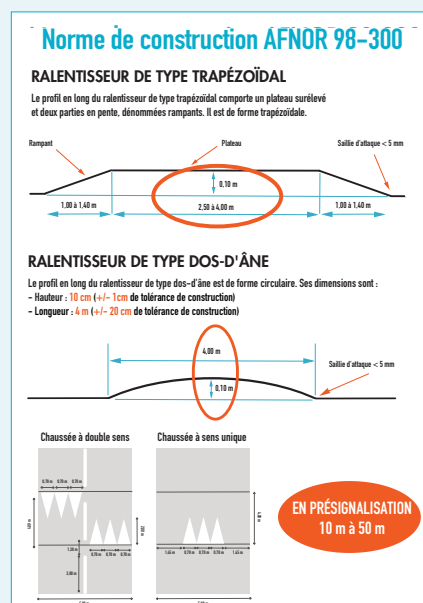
Norme de construction AFNOR 98-300

RALENTISSEUR DE TYPE TRAPÉZOÏDAL

Le profil en long du ralentisseur de type trapézoïdal comporte un plateau surélevé et deux parties en pente, dénommées rampants. Il est de forme trapézoïdale.

Rampant

Plateau

Saillie d'attaque < 5 mm

0,10 m

1,00 à 1,40 m

2,50 à 4,00 m

1,00 à 1,40 m

RALENTISSEUR DE TYPE DOS-D'ÂNE

Le profil en long du ralentisseur de type dos-d'âne est de forme circulaire. Ses dimensions sont :
- Hauteur : 10 cm (+/- 1cm de tolérance de construction)
- Longueur : 4 m (+/- 20 cm de tolérance de construction)

4,00 m

Saillie d'attaque < 5 mm

0,10 m

Chaussée à double sens

Chaussée à sens unique

EN PRÉSIGNALISATION
10 m à 50 m

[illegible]